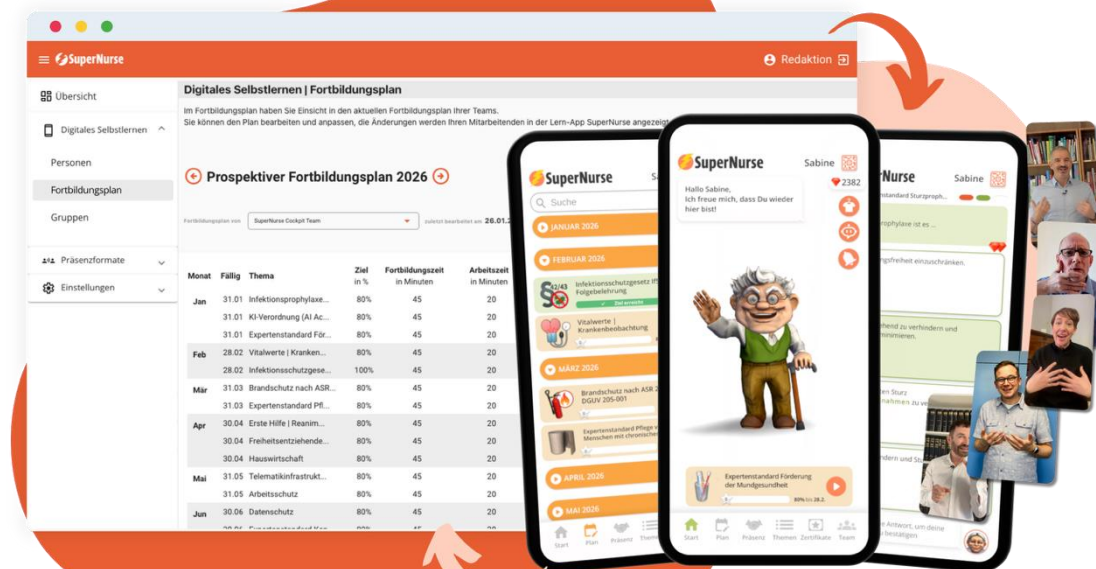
SuperNurse

Redaktion

Übersicht

Digitales Selbstlernen

Personen

Fortbildungsplan

Gruppen

Präsenzformate

Einstellungen

Digitales Selbstlernen | Fortbildungsplan

Im Fortbildungsplan haben Sie Einsicht in den aktuellen Fortbildungsplan Ihrer Teams.
Sie können den Plan bearbeiten und anpassen, die Änderungen werden Ihren Mitarbeitenden in der Lern-App SuperNurse angezeigt

Prospektiver Fortbildungsplan 2026

Fortbildungsplan von SuperNurse Cockpit Team zuletzt bearbeitet am 26.01.2

| Monat | Fällig | Thema | Ziel in % | Fortbildungszeit in Minuten | Arbeitszeit in Minuten |
|---|---|---|---|---|---|
| Jan | 31.01 | Infektionsprophylaxe... | 80% | 45 | 20 |
| | 31.01 | KI-Verordnung (AI Ac... | 80% | 45 | 20 |
| | 31.01 | Expertenstandard För... | 80% | 45 | 20 |
| Feb | 28.02 | Vitalwerte \| Kranken... | 80% | 45 | 20 |
| | 28.02 | Infektionsschutzgese... | 100% | 45 | 20 |
| Mär | 31.03 | Brandschutz nach ASR... | 80% | 45 | 20 |
| | 31.03 | Expertenstandard Pfl... | 80% | 45 | 20 |
| Apr | 30.04 | Erste Hilfe \| Reanim... | 80% | 45 | 20 |
| | 30.04 | Freiheitsentziehende... | 80% | 45 | 20 |
| | 30.04 | Hauswirtschaft | 80% | 45 | 20 |
| Mai | 31.05 | Telematikinfrastrukt... | 80% | 45 | 20 |
| | 31.05 | Arbeitsschutz | 80% | 45 | 20 |
| Jun | 30.06 | Datenschutz | 80% | 45 | 20 |

SuperNurse

Suche

JANUAR 2026

FEBRUAR 2026

Infektionsschutzgesetz Folgebelehrung

Ziel erreicht

Vitalwerte | Krankenbeobachtung

MÄRZ 2026

Brandschutz nach ASR DGUV 205-001

Expertenstandard Pflege von Menschen mit chronischen

APRIL 2026

MAI 2026

Start Plan Präsenz Themen

SuperNurse Sabine

2382

Hallo Sabine,
Ich freue mich, dass Du wieder hier bist!

Expertenstandard Förderung der Mundgesundheit

80% bis 28.2.

Start Plan Präsenz Themen Zertifikate Team

rNurse Sabine

Expertenstandard Sturzproph...

ophylaxe ist es ...

ngsfreiheit einzuschränken.

hend zu verhindern und minimieren.

einen Sturz

ndern und St

e Antwort, um deine bestätigen